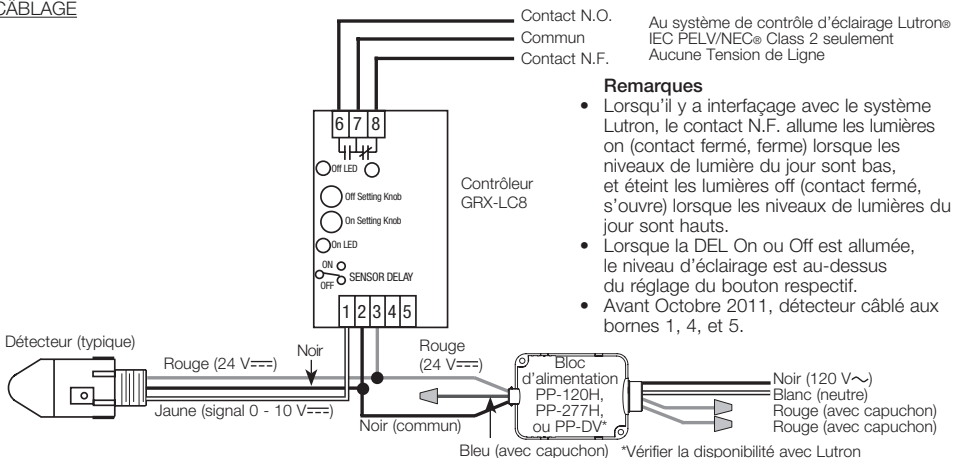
CÂBLAGE

Contact N.O.
Commun
Contact N.F.

Au système de contrôle d'éclairage Lutron®
IEC PELV/NEC® Class 2 seulement
Aucune Tension de Ligne

6 7 8

Off LED
Off Setting Knob
On Setting Knob
On LED
ON
OFF
SENSOR DELAY

1 2 3 4 5

Contrôleur
GRX-LC8

Remarques
• Lorsqu'il y a interfaçage avec le système Lutron, le contact N.F. allume les lumières on (contact fermé, ferme) lorsque les niveaux de lumière du jour sont bas, et éteint les lumières off (contact fermé, s'ouvre) lorsque les niveaux de lumières du jour sont hauts.
• Lorsque la DEL On ou Off est allumée, le niveau d'éclairage est au-dessus du réglage du bouton respectif.
• Avant Octobre 2011, détecteur câblé aux bornes 1, 4, et 5.

Détecteur (typique)
Noir
Rouge (24 V$\overline{\cdots}$)
Jaune (signal 0 - 10 V$\overline{\cdots}$)
Rouge
(24 V$\overline{\cdots}$)
Noir (commun)
Bloc d'alimentation PP-120H, PP-277H, ou PP-DV*
Noir (120 V$\sim$)
Blanc (neutre)
Rouge (avec capuchon)
Rouge (avec capuchon)
Bleu (avec capuchon)
*Vérifier la disponibilité avec Lutron